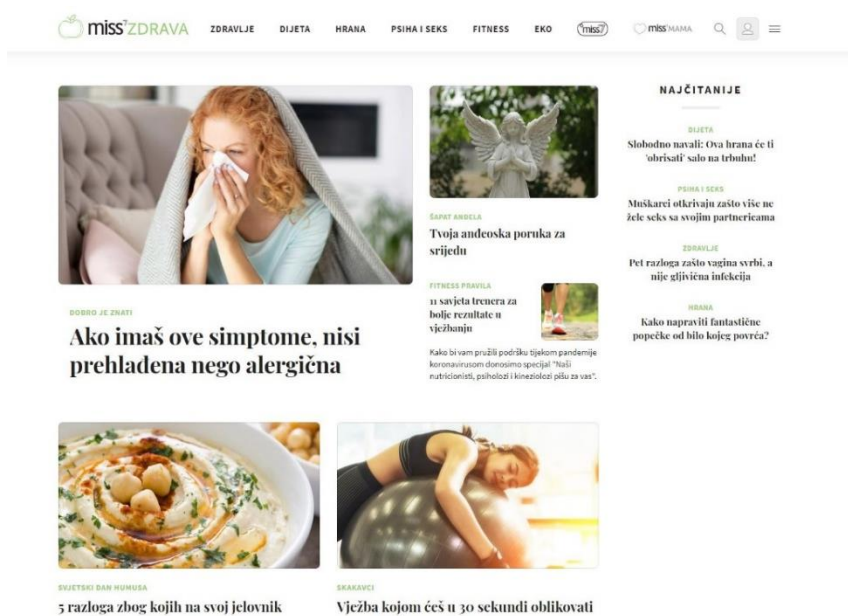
miss7 ZDRAVA ZDRAVLJE DIJETA HRANA PSIHA I SEKS FITNESS EKO miss7 miss MAMA

NAJČITANIJE

DIJETA
Slobodno navali: Ova hrana će ti 'obrisati' salo na trbuhu!

PSIHA I SEKS
Muškarci otkrivaju zašto više ne žele seks sa svojim partnericama

ZDRAVLJE
Pet razloga zašto vagina svrbi, a nije gljivična infekcija

HRANA
Kako napraviti fantastične popečke od bilo kojeg povrća?

DOBRO JE ZNATI
Ako imaš ove simptome, nisi prehlađena nego alergična

ŠAPAT ANĐELA
Tvoja anđeoska poruka za srijedu

FITNESS PRAVILA
11 savjeta trenera za bolje rezultate u vježbanju

Kako bi vam pružili podršku tijekom pandemije koronavirusom donosimo specijal "Naši nutricionisti, psiholozi i kineziolozi pišu za vas".

SVJETSKI DAN HUMUSA
5 razloga zbog kojih na svoj jelovnik

SKAKAVCI
Vježba kojom ćeš u 30 sekundi oblikovati